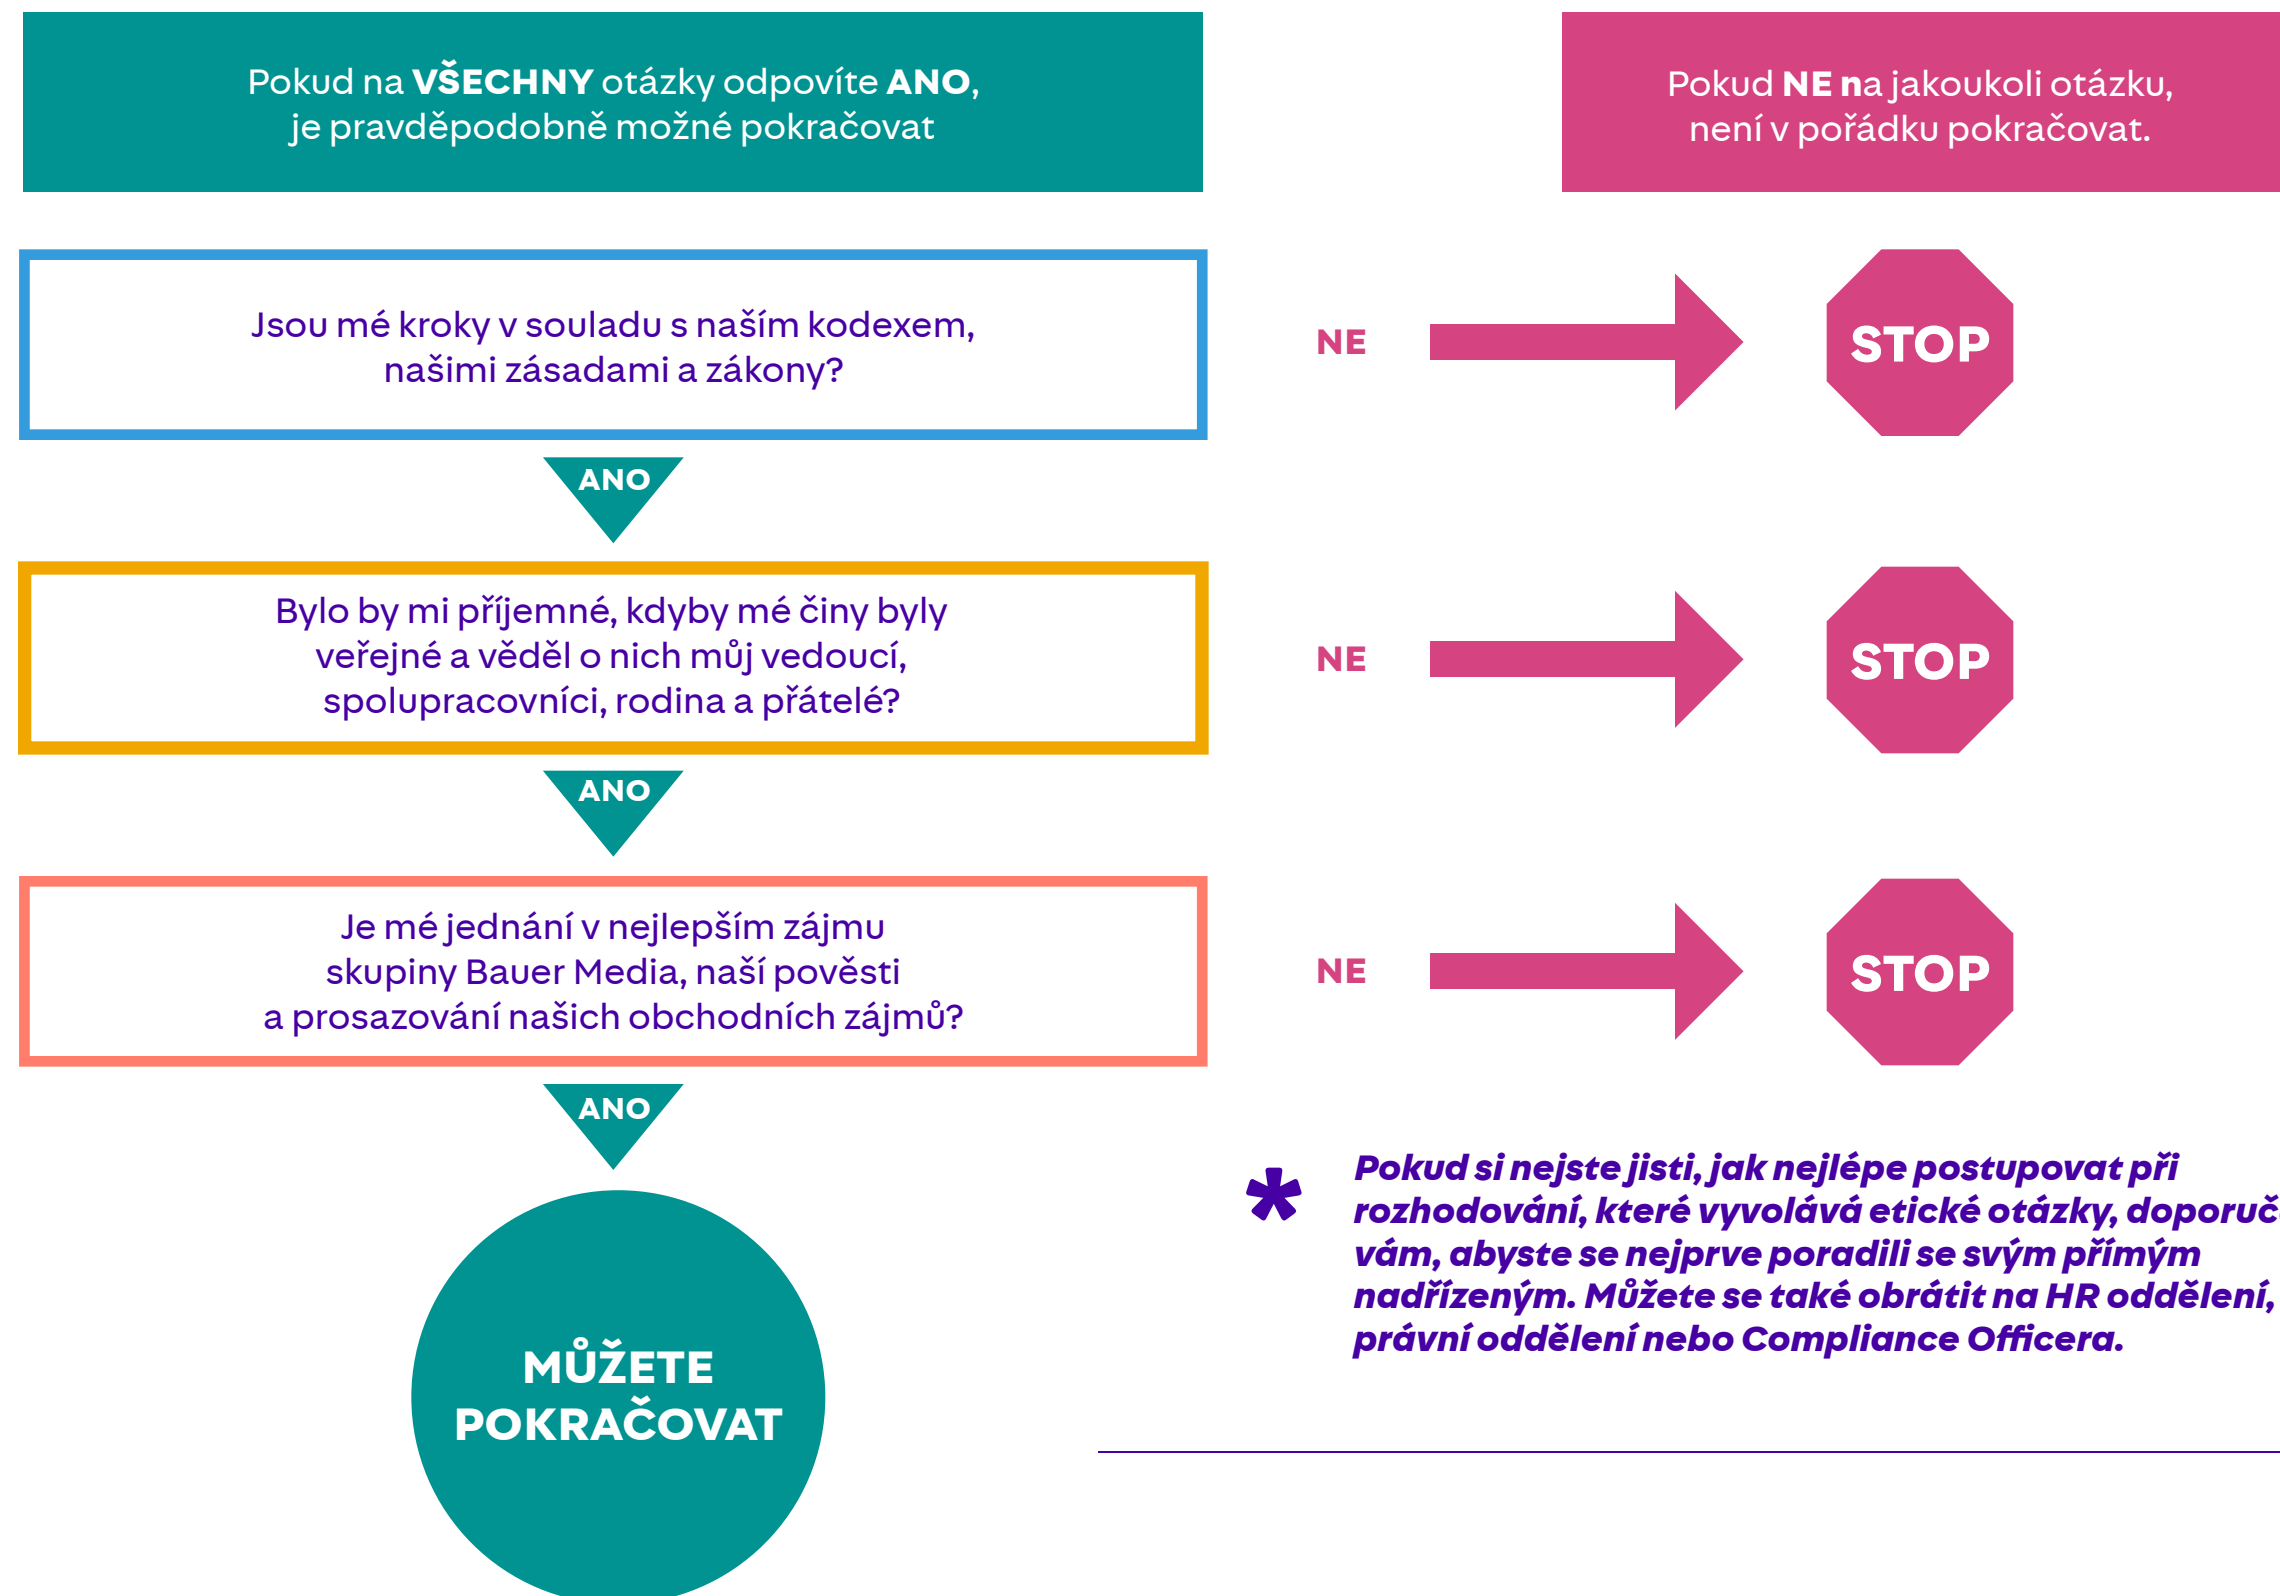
Pokud na **VŠECHNY** otázky odpovíte **ANO**, je pravděpodobně možné pokračovat

Pokud **NE na** jakoukoli otázku, není v pořádku pokračovat.

Jsou mé kroky v souladu s naším kodexem, našimi zásadami a zákony?

NE

STOP

ANO

Bylo by mi příjemné, kdyby mé činy byly veřejné a věděl o nich můj vedoucí, spolupracovníci, rodina a přátelé?

NE

STOP

ANO

Je mé jednání v nejlepším zájmu skupiny Bauer Media, naší pověsti a prosazování našich obchodních zájmů?

NE

STOP

ANO

MŮŽETE POKRAČOVAT

*

Pokud si nejste jisti, jak nejlépe postupovat při rozhodování, které vyvolává etické otázky, doporuč vám, abyste se nejprve poradili se svým přímým nadřízeným. Můžete se také obrátit na HR oddělení, právní oddělení nebo Compliance Officera.